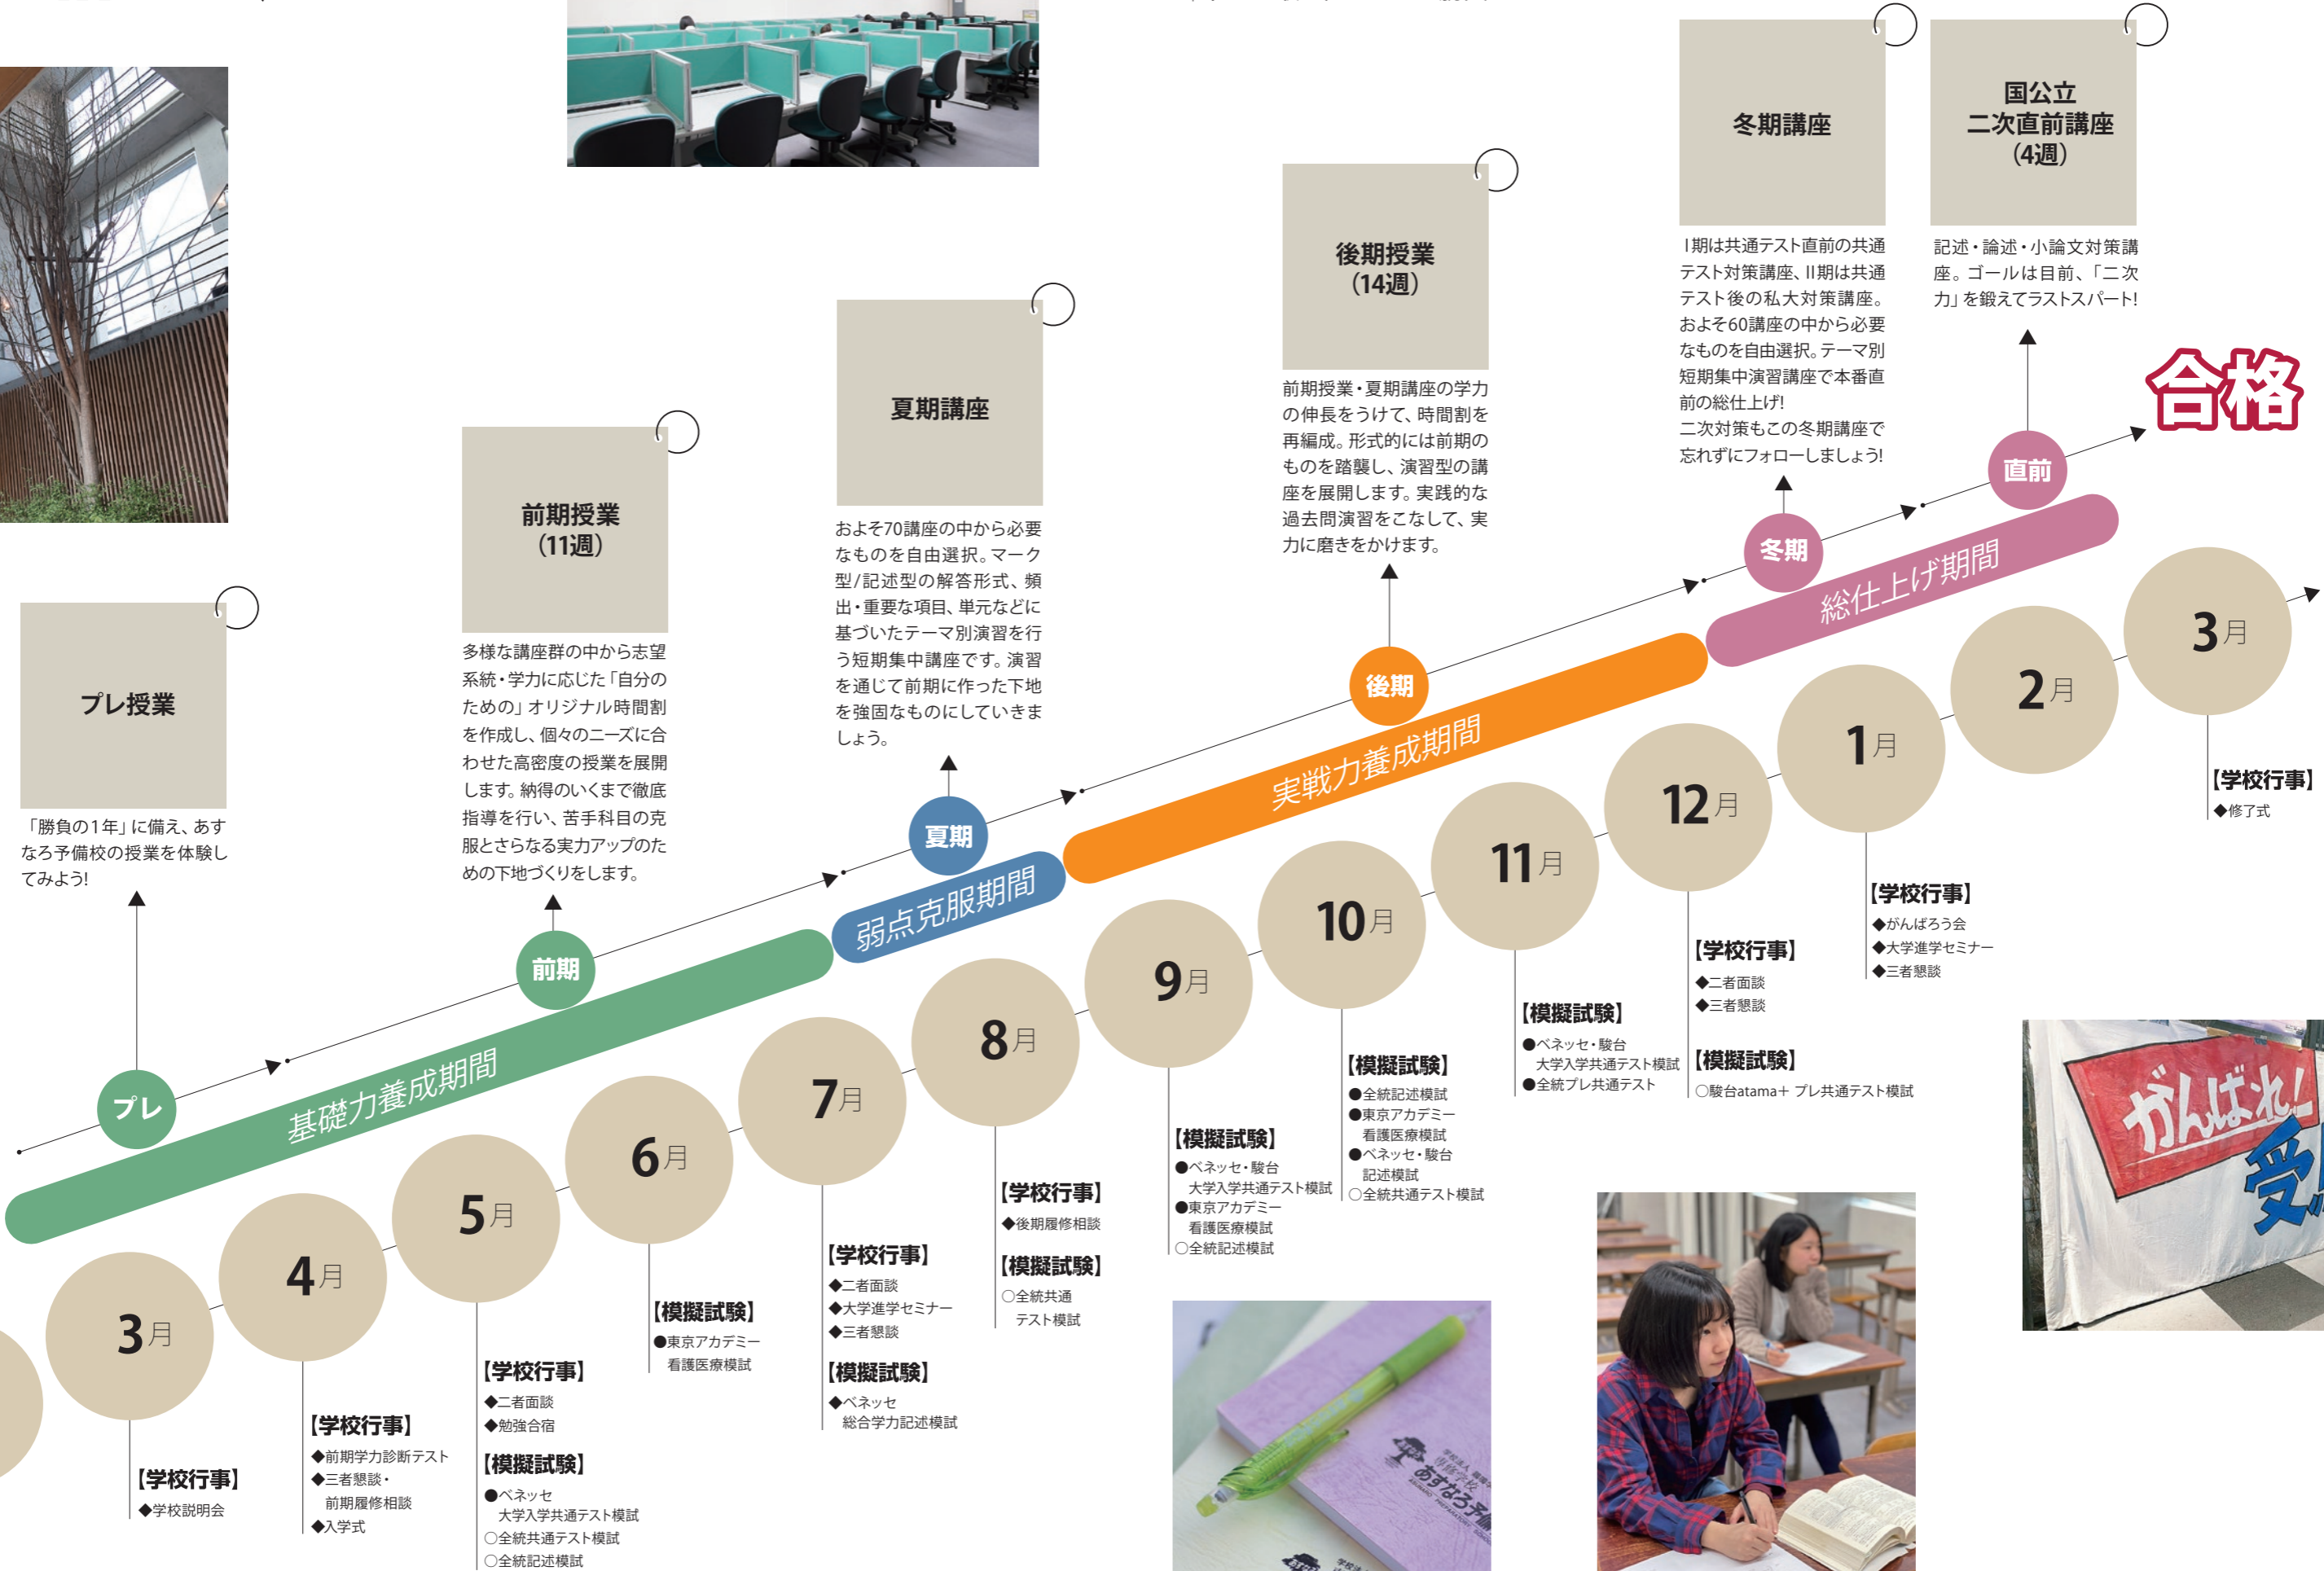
プレ授業

「勝負の1年」に備え、あすなろ予備校の授業を体験してみよう!

前期授業
(11週)

多様な講座群の中から志望系統・学力に応じた「自分のための」オリジナル時間割を作成し、個々のニーズに合わせた高密度の授業を展開します。納得のいくまで徹底指導を行い、苦手科目の克服とさらなる実力アップのための下地づくりをします。

夏期講座

およそ70講座の中から必要なものを自由選択。マーク型/記述型の解答形式、頻出・重要な項目、単元などに基づいたテーマ別演習を行う短期集中講座です。演習を通じて前期に作った下地を強固なものにしていきましょう。

後期授業
(14週)

前期授業・夏期講座の学力の伸長をうけて、時間割を再編成。形式的には前期のものを踏襲し、演習型の講座を展開します。実践的な過去問演習をこなして、実力に磨きをかけます。

冬期講座

Ⅰ期は共通テスト直前の共通テスト対策講座、Ⅱ期は共通テスト後の私大対策講座。およそ60講座の中から必要なものを自由選択。テーマ別短期集中演習講座で本番直前の総仕上げ!
二次対策もこの冬期講座で忘れずにフォローしましょう!

国公立
二次直前講座
(4週)

記述・論述・小論文対策講座。ゴールは目前、「二次力」を鍛えてラストスパート!

合格

プレ
前期
夏期
後期
冬期
直前

基礎力養成期間
弱点克服期間
実戦力養成期間
総仕上げ期間

3月
【学校行事】
◆学校説明会

4月
【学校行事】
◆前期学力診断テスト
◆三者懇談・前期履修相談
◆入学式

5月
【学校行事】
◆二者面談
◆勉強合宿
【模擬試験】
●ベネッセ 大学入学共通テスト模試
○全統共通テスト模試
○全統記述模試

6月
【模擬試験】
●東京アカデミー 看護医療模試

7月
【学校行事】
◆二者面談
◆大学進学セミナー
◆三者懇談
【模擬試験】
◆ベネッセ 総合学力記述模試

8月
【学校行事】
◆後期履修相談
【模擬試験】
○全統共通 テスト模試

9月
【模擬試験】
●ベネッセ・駿台 大学入学共通テスト模試
●東京アカデミー 看護医療模試
○全統記述模試

10月
【模擬試験】
●全統記述模試
●東京アカデミー 看護医療模試
●ベネッセ・駿台 記述模試
○全統共通テスト模試

11月
【模擬試験】
●ベネッセ・駿台 大学入学共通テスト模試
●全統プレ共通テスト

12月
【学校行事】
◆二者面談
◆三者懇談
【模擬試験】
○駿台atama+ プレ共通テスト模試

1月
【学校行事】
◆がんばろう会
◆大学進学セミナー
◆三者懇談

2月

3月
【学校行事】
◆修了式

がんばれ!受

あすなろ予備校